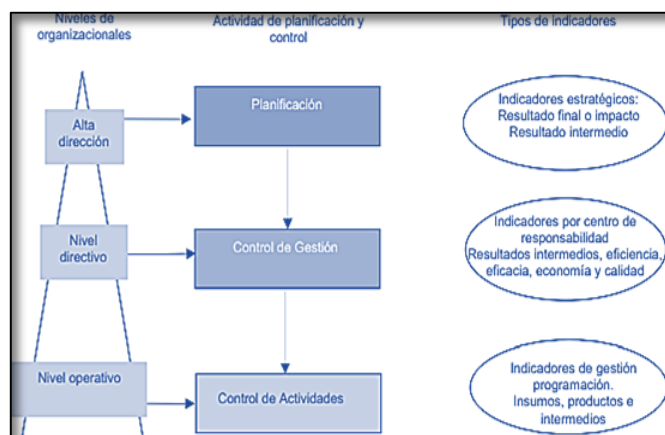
Niveles de organizacionales

Actividad de planificación y control

Tipos de indicadores

Alta dirección

Planificación

Indicadores estratégicos: Resultado final o impacto Resultado intermedio

Nivel directivo

Control de Gestión

Indicadores por centro de responsabilidad Resultados intermedios, eficiencia, eficacia, economía y calidad

Nivel operativo

Control de Actividades

Indicadores de gestión programación. Insumos, productos e intermedios